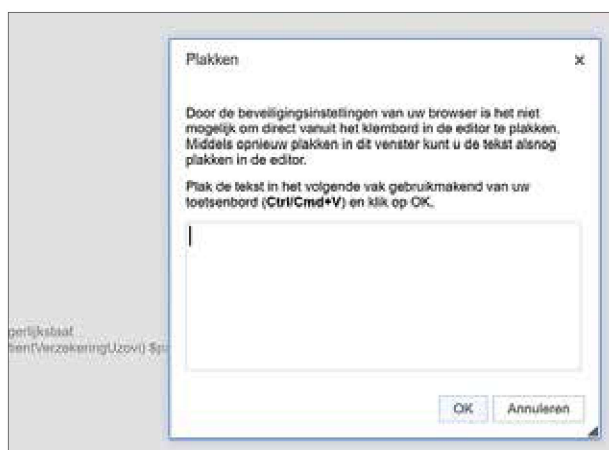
Plakken

×

Door de beveiligingsinstellingen van uw browser is het niet mogelijk om direct vanuit het klembord in de editor te plakken. Middels opnieuw plakken in dit venster kunt u de tekst alsnog plakken in de editor.

Plak de tekst in het volgende vak gebruikmakend van uw toetsenbord (**Ctrl/Cmd+V**) en klik op OK.

perlijksbaat
tientVerzekeringUzovi) $p

OK

Annuleren